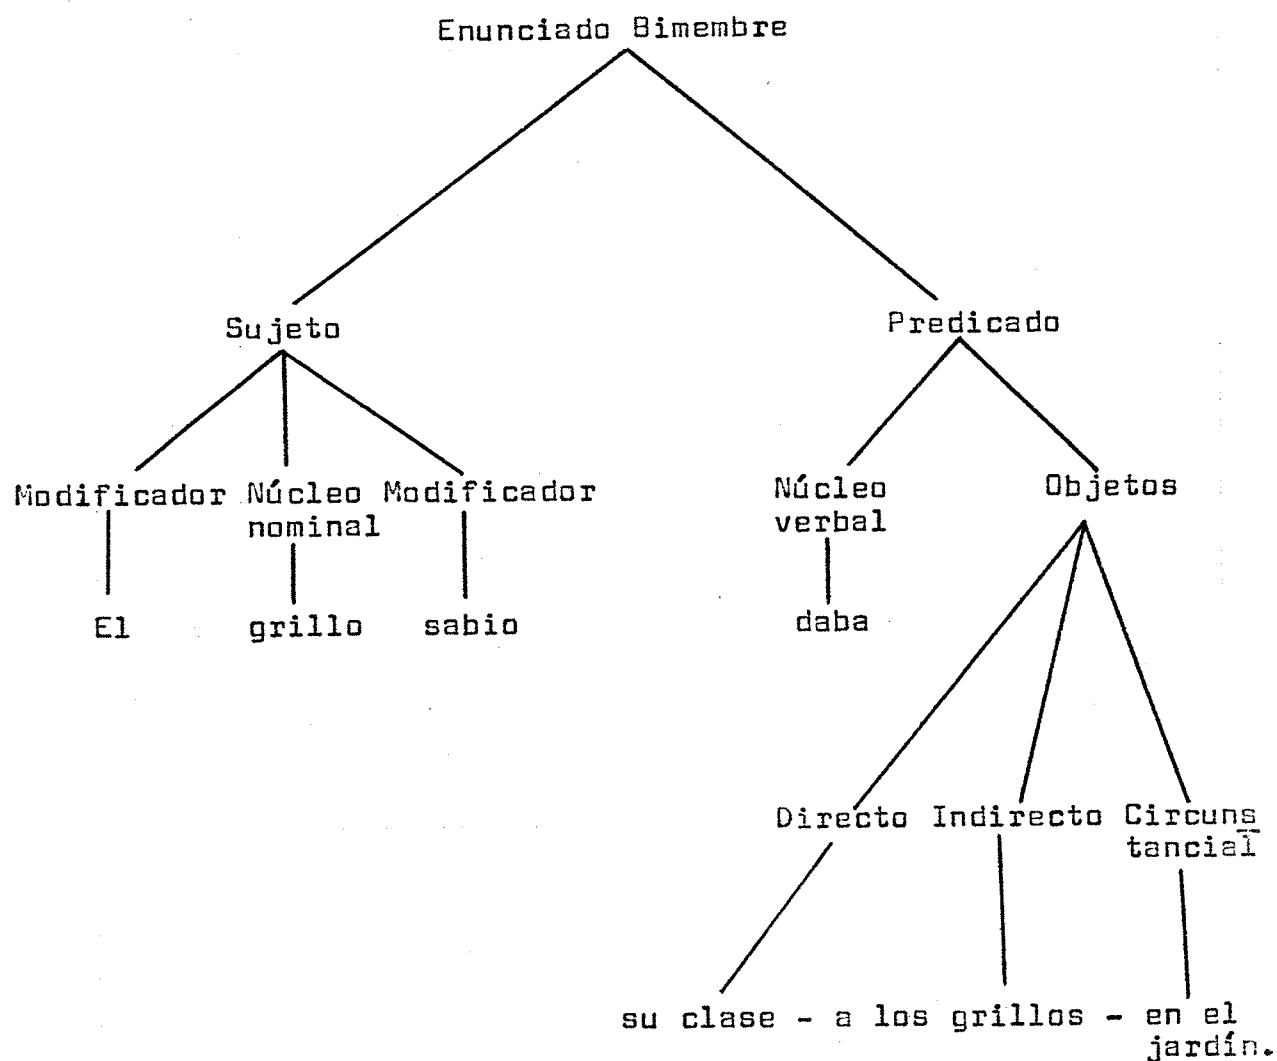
Enunciado Bimembre

Sujeto

Modificador

El

Núcleo nominal

grillo

Modificador

sabio

Predicado

Núcleo verbal

daba

Objetos

Directo

Indirecto

Circunstancial

su clase - a los grillos - en el jardín.